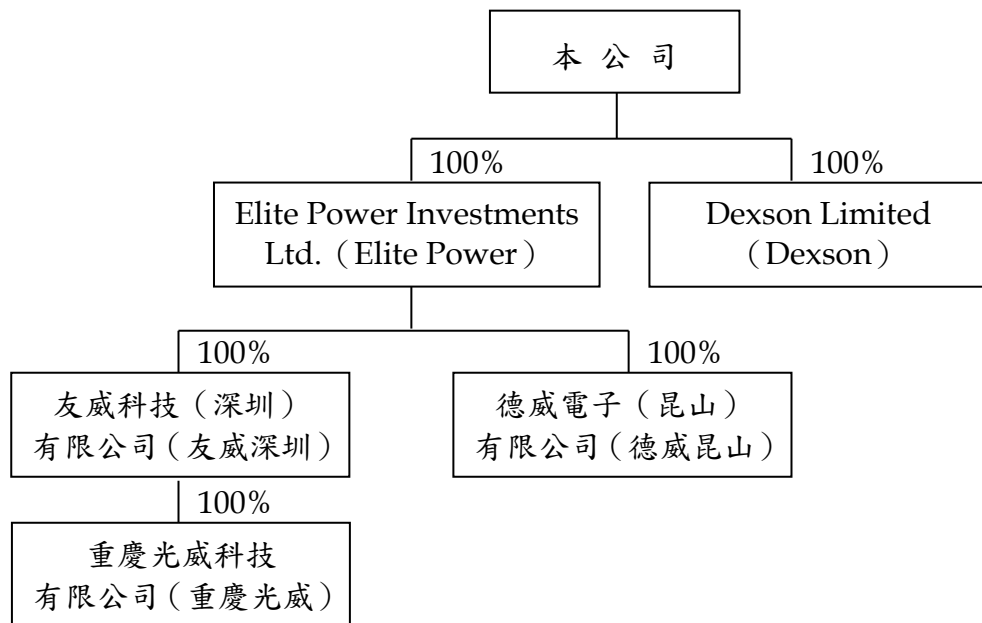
本 公 司

100%

Elite Power Investments Ltd.（Elite Power）

100%

Dexson Limited（Dexson）

100%

友威科技（深圳）有限公司（友威深圳）

100%

德威電子（昆山）有限公司（德威昆山）

100%

重慶光威科技有限公司（重慶光威）